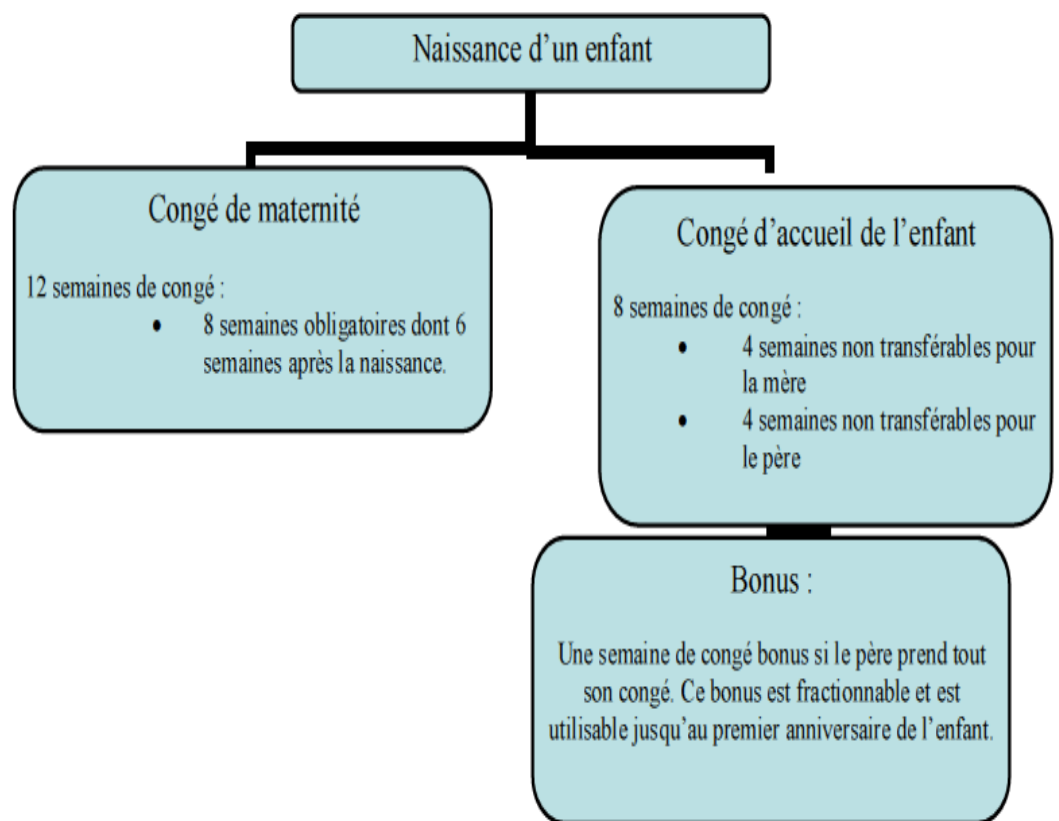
Naissance d'un enfant

Congé de maternité

12 semaines de congé :

- 8 semaines obligatoires dont 6 semaines après la naissance.

Congé d'accueil de l'enfant

8 semaines de congé :

- 4 semaines non transférables pour la mère
- 4 semaines non transférables pour le père

Bonus :

Une semaine de congé bonus si le père prend tout son congé. Ce bonus est fractionnable et est utilisable jusqu'au premier anniversaire de l'enfant.